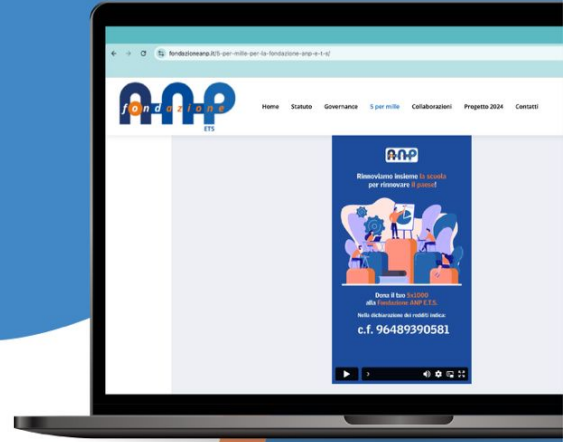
fondazioneanp.it/5-per-mille-per-la-fondazione-anp-e-t-s/

ANP
fondazione
ETS

Home Statuto Governance 5 per mille Collaborazioni Progetto 2024 Contatti

ANP

Rinnoviamo insieme la scuola per rinnovare il paese!

Dona il tuo 5x1000 alla Fondazione ANP E.T.S.

Nella dichiarazione dei redditi indica:

c.f. 96489390581